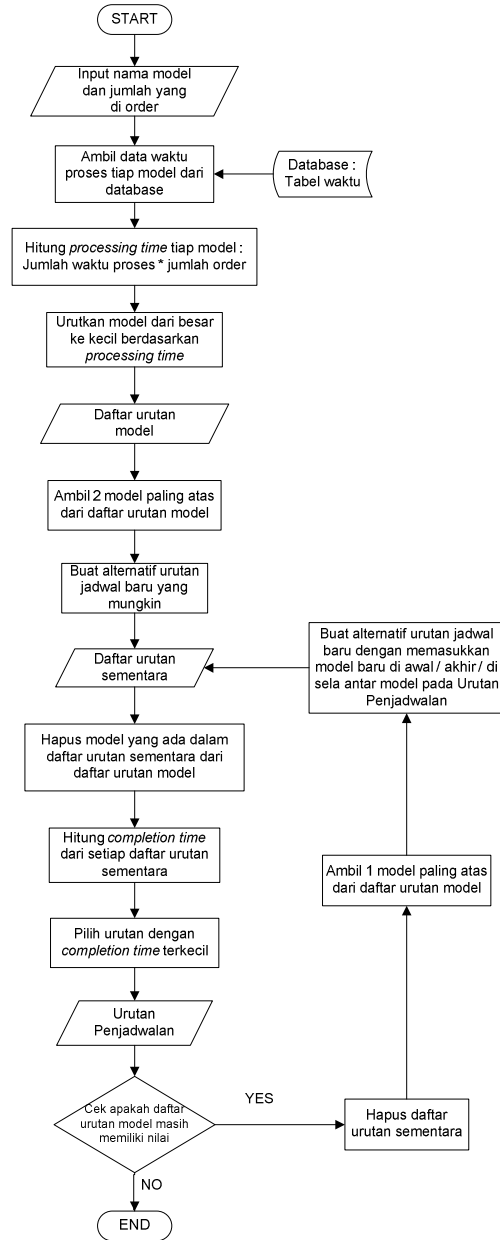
START

Input nama model dan jumlah yang di order

Ambil data waktu proses tiap model dari database

Database : Tabel waktu

Hitung processing time tiap model : Jumlah waktu proses * jumlah order

Urutkan model dari besar ke kecil berdasarkan processing time

Daftar urutan model

Ambil 2 model paling atas dari daftar urutan model

Buat alternatif urutan jadwal baru yang mungkin

Daftar urutan sementara

Buat alternatif urutan jadwal baru dengan memasukkan model baru di awal / akhir / di sela antar model pada Urutan Penjadwalan

Hapus model yang ada dalam daftar urutan sementara dari daftar urutan model

Hitung completion time dari setiap daftar urutan sementara

Ambil 1 model paling atas dari daftar urutan model

Pilih urutan dengan completion time terkecil

Urutan Penjadwalan

Cek apakah daftar urutan model masih memiliki nilai

YES

Hapus daftar urutan sementara

NO

END